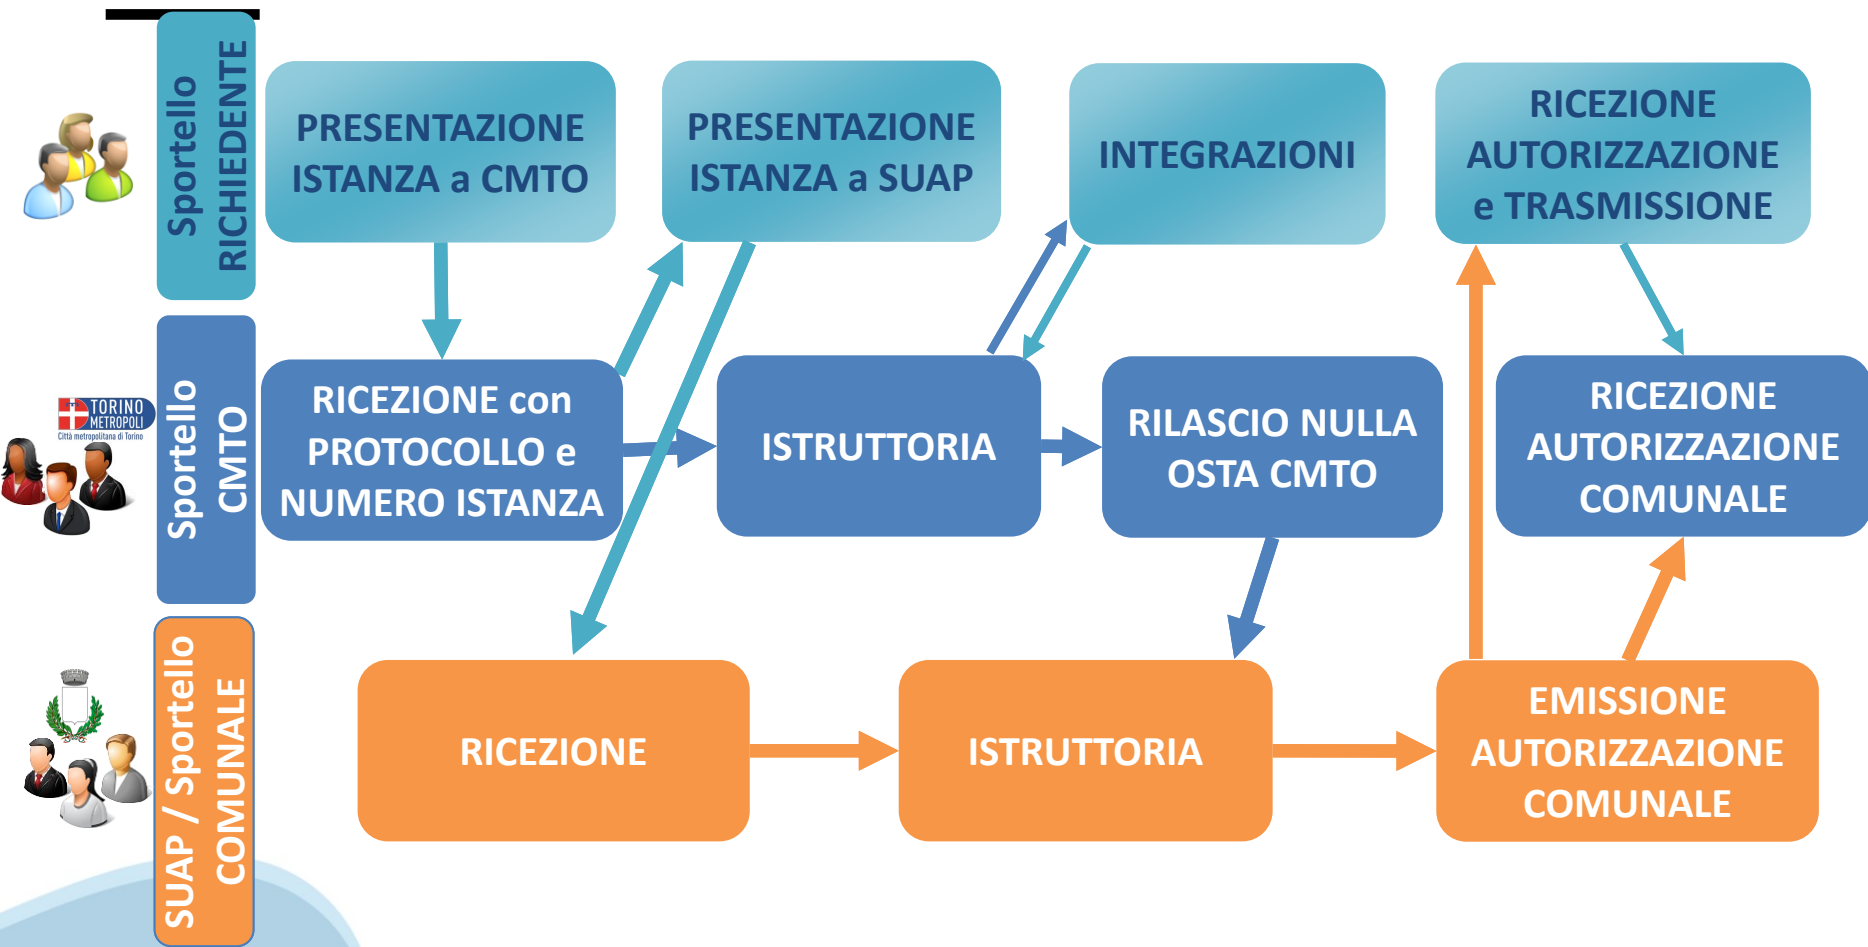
Sportello RICHIEDENTE

PRESENTAZIONE ISTANZA a CMTO

PRESENTAZIONE ISTANZA a SUAP

INTEGRAZIONI

RICEZIONE AUTORIZZAZIONE e TRASMISSIONE

TORINO METROPOLI
Città metropolitana di Torino

Sportello CMTO

RICEZIONE con PROTOCOLLO e NUMERO ISTANZA

ISTRUTTORIA

RILASCIO NULLA OSTA CMTO

RICEZIONE AUTORIZZAZIONE COMUNALE

SUAP / Sportello COMUNALE

RICEZIONE

ISTRUTTORIA

EMISSIONE AUTORIZZAZIONE COMUNALE